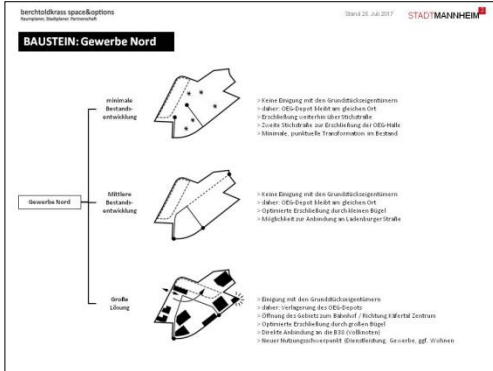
berchtoldkrass space&options
Raumplaner, Stadtplaner, Partnerschaft

Stand 28. Juli 2017

STADTMANNHEIM²

BAUSTEIN: Gewerbe Nord

Gewerbe Nord

minimale Bestandsentwicklung

> Keine Einigung mit den Grundstückseigentümern
> daher: OEG-Depot bleibt am gleichen Ort
> Erschließung weiterhin über Stichstraße
> Zweite Stichstraße zur Erschließung der OEG-Halle
> Minimale, punktuelle Transformation im Bestand

Mittlere Bestandsentwicklung

> Keine Einigung mit den Grundstückseigentümern
> daher: OEG-Depot bleibt am gleichen Ort
> Optimierte Erschließung durch kleinen Bügel
> Möglichkeit zur Anbindung an Ladenburger Straße

Große Lösung

> Einigung mit den Grundstückseigentümern
> daher: Verlagerung des OEG-Depots
> Öffnung des Gebiets zum Bahnhof / Richtung Käfertal Zentrum
> Optimierte Erschließung durch großen Bügel
> Direkte Anbindung an die B38 (Vollknoten)
> Neuer Nutzungsschwerpunkt (Dienstleistung, Gewerbe, ggf. Wohnen)